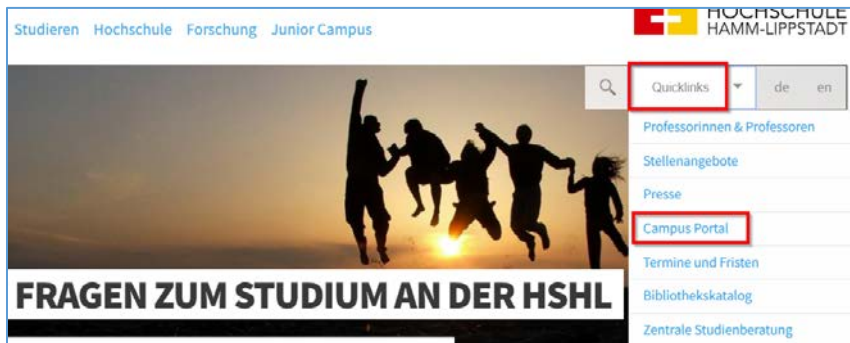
Studieren Hochschule Forschung Junior Campus

HOCHSCHULE HAMM-LIPPSTADT

Quicklinks de en

Professorinnen & Professoren

Stellenangebote

Presse

Campus Portal

Termine und Fristen

Bibliothekskatalog

Zentrale Studienberatung

FRAGEN ZUM STUDIUM AN DER HSHL